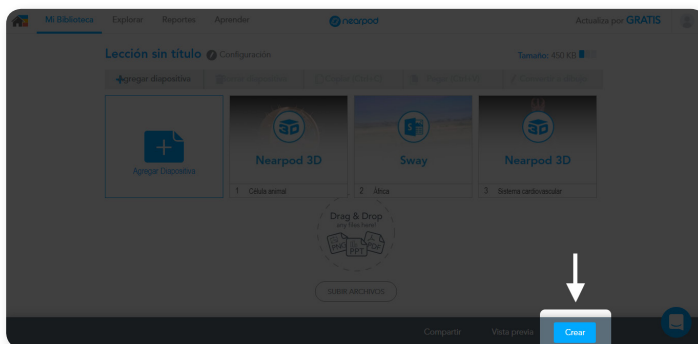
Mi Biblioteca Explorar Reportes Aprender nearpod Actualiza por GRATIS

Lección sin título Configuración Tamaño: 450 KB

+gregar dispositivos

Agregar Dispositivo

Nearpod 3D
1 Célula animal

Sway
2 África

Nearpod 3D
3 Sistema cardiovascular

Drag & Drop
any files here
PNG PPT PDF

SUBIR ARCHIVOS

Compartir Vista previa Crear